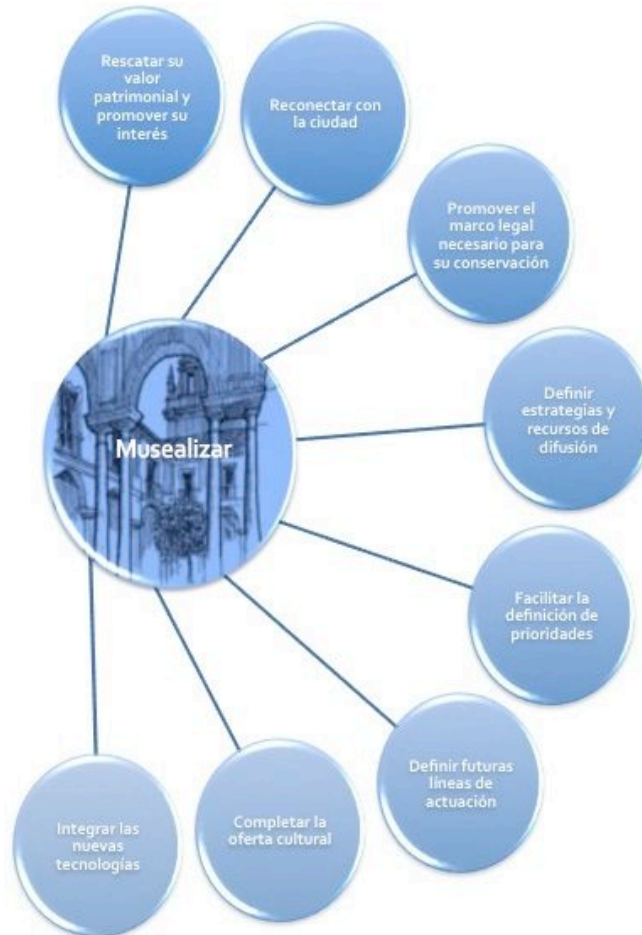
Musealizar

Rescatar su valor patrimonial y promover su interés

Reconectar con la ciudad

Promover el marco legal necesario para su conservación

Definir estrategias y recursos de difusión

Facilitar la definición de prioridades

Definir futuras líneas de actuación

Completar la oferta cultural

Integrar las nuevas tecnologías